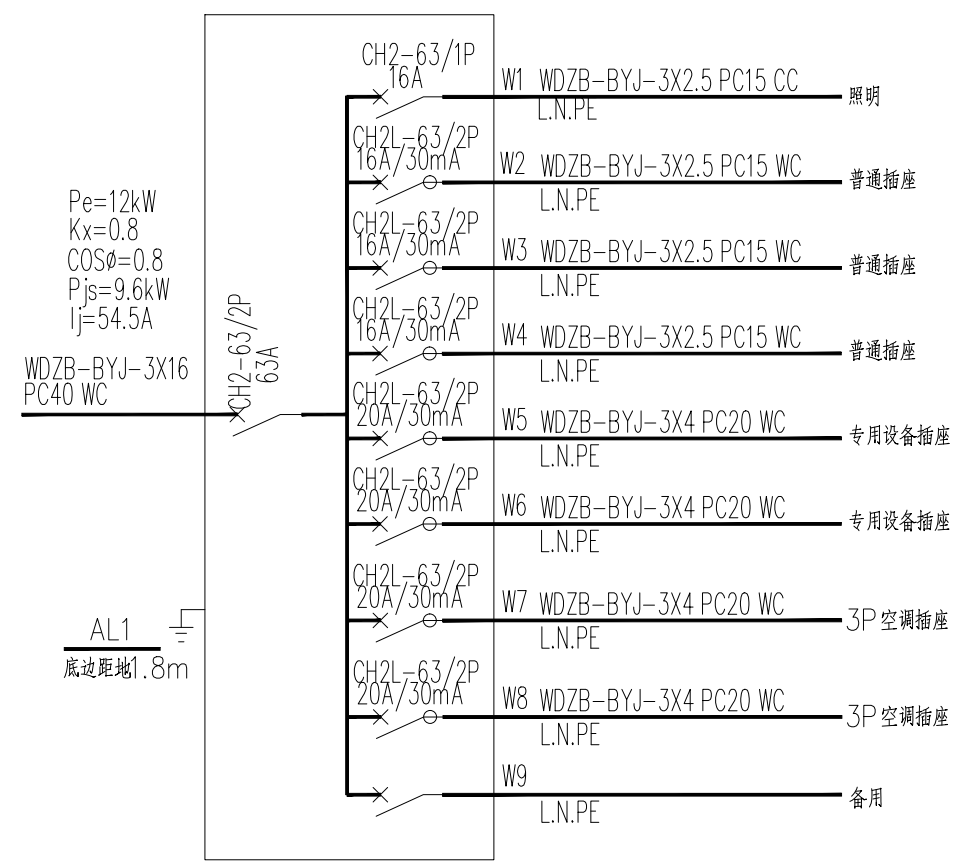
Pe=12kW
Kx=0.8
COSØ=0.8
Pjs=9.6kW
Ij=54.5A

WDZB-BYJ-3X16
PC40 WC

CH2-63/2P
63A

AL1
底边距地1.8m

CH2-63/1P
16A
W1 WDZB-BYJ-3X2.5 PC15 CC
L.N.PE
照明

CH2L-63/2P
16A/30mA
W2 WDZB-BYJ-3X2.5 PC15 WC
L.N.PE
普通插座

CH2L-63/2P
16A/30mA
W3 WDZB-BYJ-3X2.5 PC15 WC
L.N.PE
普通插座

CH2L-63/2P
16A/30mA
W4 WDZB-BYJ-3X2.5 PC15 WC
L.N.PE
普通插座

CH2L-63/2P
20A/30mA
W5 WDZB-BYJ-3X4 PC20 WC
L.N.PE
专用设备插座

CH2L-63/2P
20A/30mA
W6 WDZB-BYJ-3X4 PC20 WC
L.N.PE
专用设备插座

CH2L-63/2P
20A/30mA
W7 WDZB-BYJ-3X4 PC20 WC
L.N.PE
3P空调插座

CH2L-63/2P
20A/30mA
W8 WDZB-BYJ-3X4 PC20 WC
L.N.PE
3P空调插座

W9
L.N.PE
备用